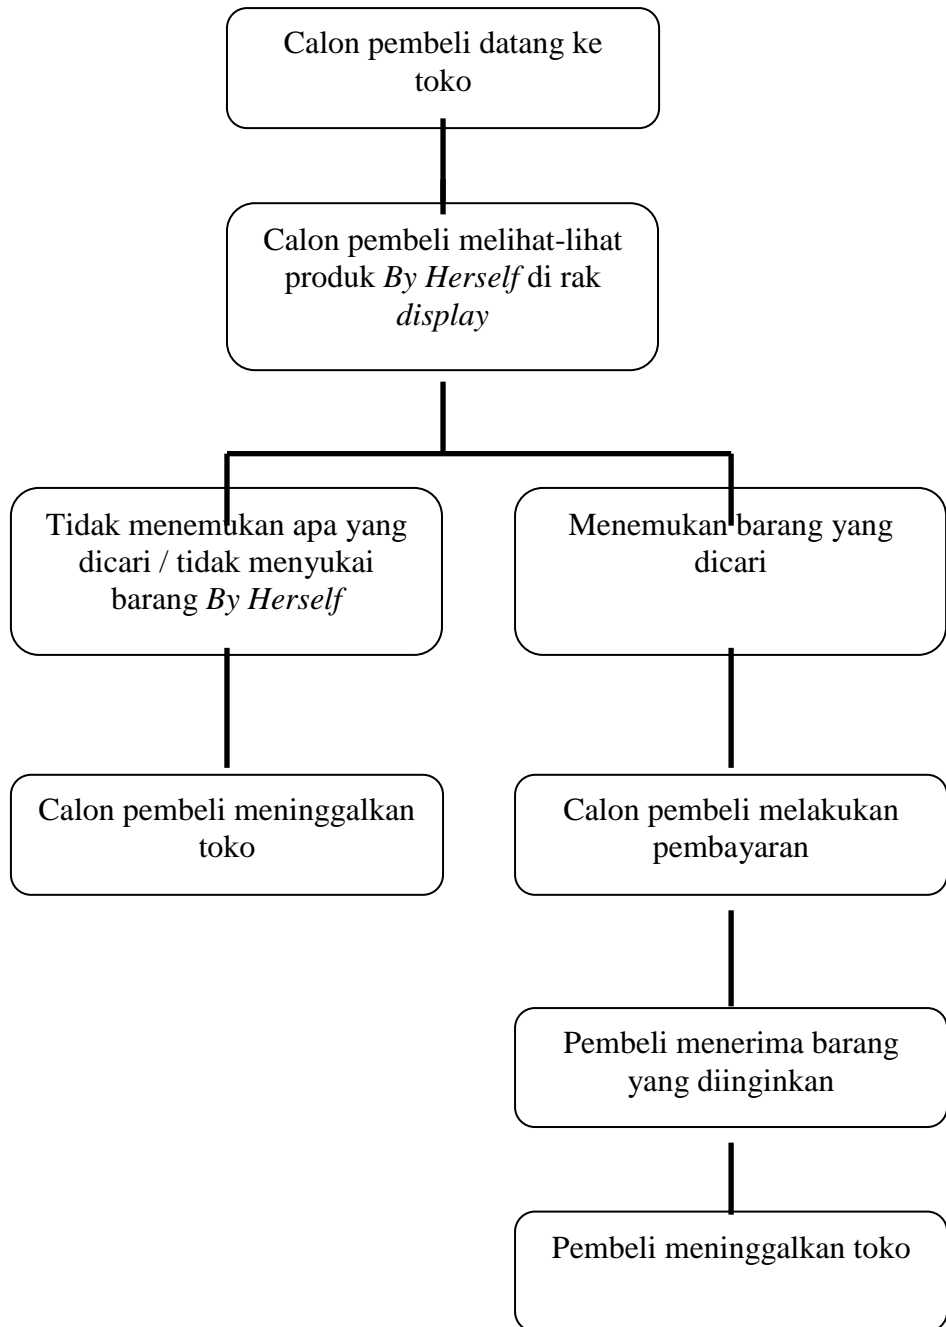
Calon pembeli datang ke toko

Calon pembeli melihat-lihat produk *By Herself* di rak *display*

Tidak menemukan apa yang dicari / tidak menyukai barang *By Herself*

Menemukan barang yang dicari

Calon pembeli meninggalkan toko

Calon pembeli melakukan pembayaran

Pembeli menerima barang yang diinginkan

Pembeli meninggalkan toko